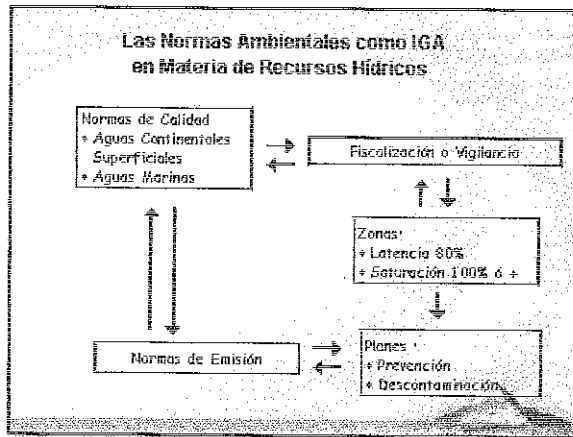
Las Normas Ambientales como IGA en Materia de Recursos Hídricos

Normas de Calidad
• Aguas Continentales Superficiales
• Aguas Marinas

Fiscalización o Vigilancia

Zonas:
• Latencia 80%
• Saturación 100% ó +

Normas de Emisión

Planes :
• Prevención
• Descontaminación